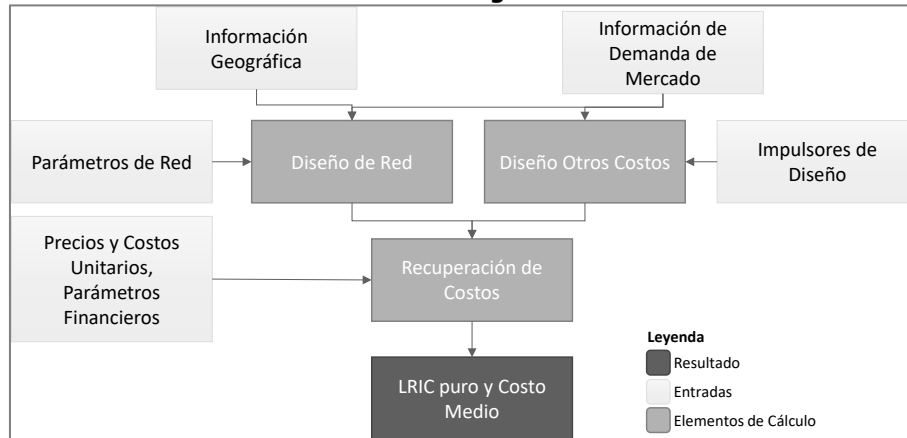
Información Geográfica

Información de Demanda de Mercado

Parámetros de Red

Diseño de Red

Diseño Otros Costos

Impulsores de Diseño

Precios y Costos Unitarios, Parámetros Financieros

Recuperación de Costos

LRIC puro y Costo Medio

Leyenda
Resultado
Entradas
Elementos de Cálculo